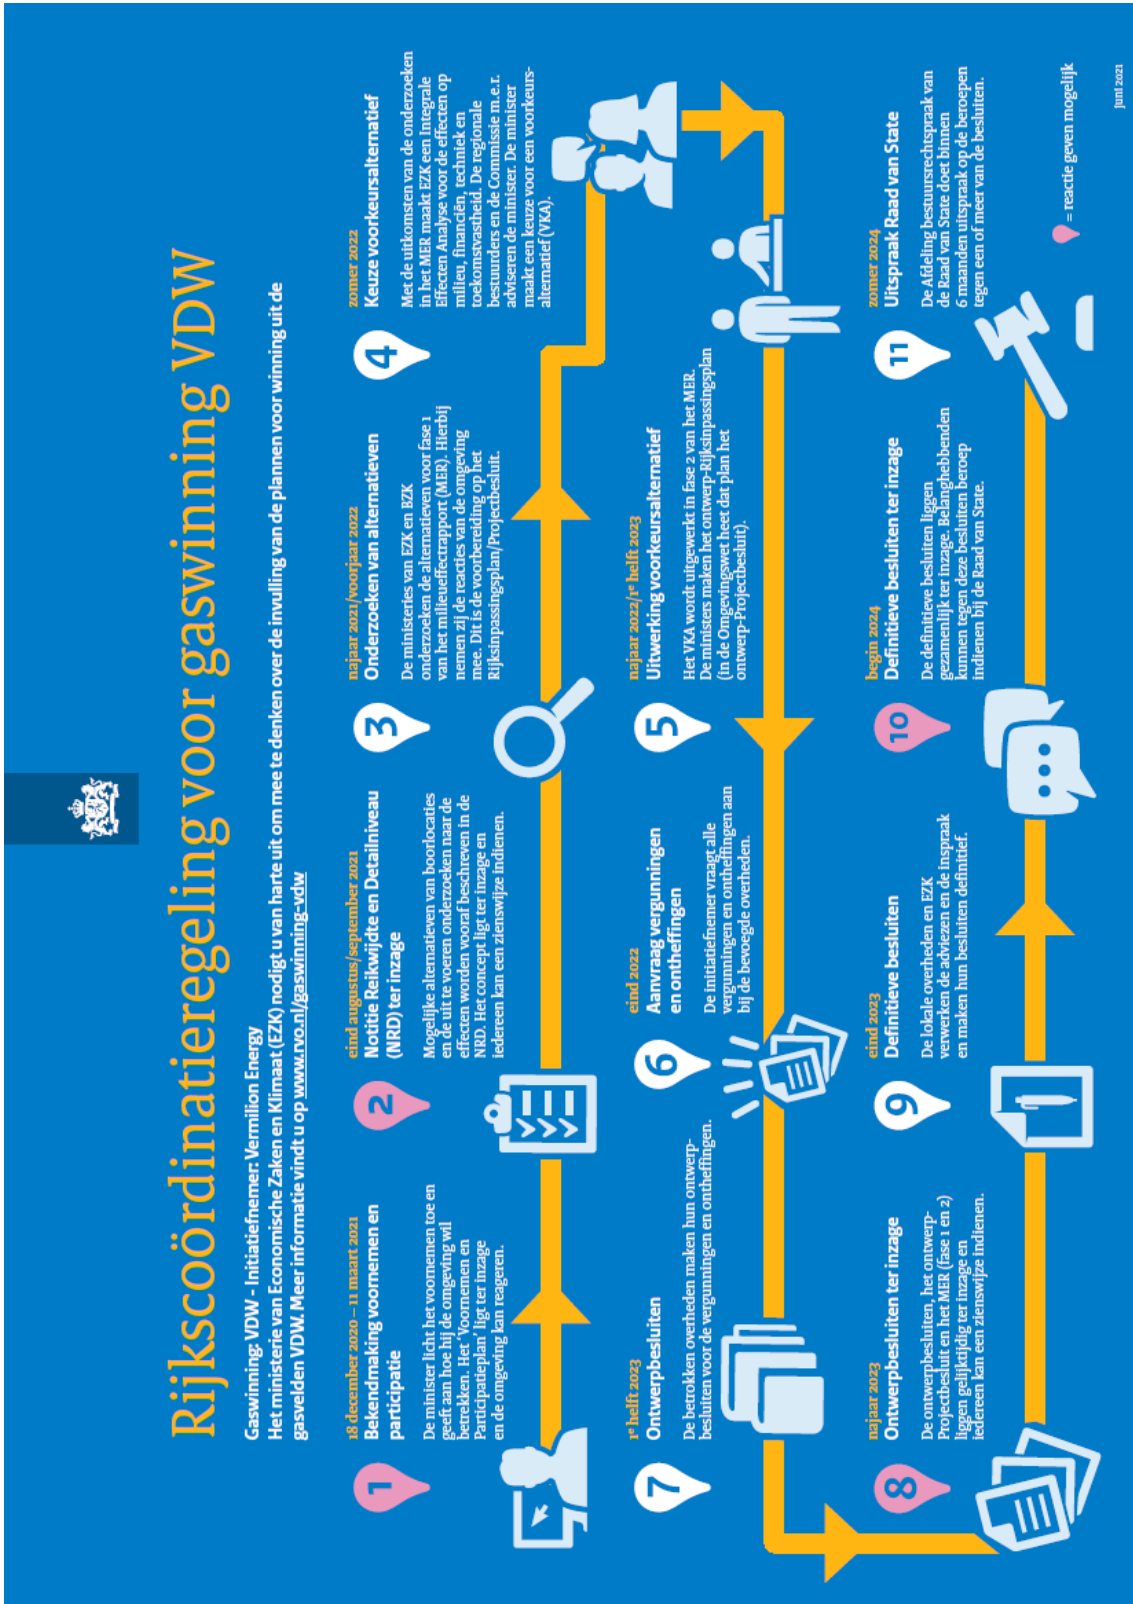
Rijkscoördinatieregeling voor gaswinning VDW

Gaswinning VDW - Initiatiefnemer: Vermilion Energy
Het ministerie van Economische Zaken en Klimaat (EZK) nodigt u van harte uit om mee te denken over de invulling van de plannen voor winning uit de gasvelden VDW. Meer informatie vindt u op www.rvo.nl/gaswinning-vdw

1
18 december 2020 – 11 maart 2021
Bekendmaking voornemen en participatie
De minister licht het voornemen toe en geeft aan hoe hij de omgeving wil betrekken. Het 'Voornemen en Participatieplan' ligt ter inzage en de omgeving kan reageren.

2
eind augustus/september 2021
Notitie Reikwijdte en Detailniveau (NRD) ter inzage
Mogelijke alternatieven van boorlocaties en de uit te voeren onderzoeken naar de effecten worden vooraf beschreven in de NRD. Het concept ligt ter inzage en iedereen kan een zienswijze indienen.

3
najaar 2021/voorjaar 2022
Onderzoeken van alternatieven
De ministeries van EZK en BZK onderzoeken de alternatieven voor fase 1 van het milieueffectrapport (MER). Hierbij nemen zij de reacties van de omgeving mee. Dit is de voorbereiding op het Rijksinpassingsplan/Projectbesluit.

4
zomer 2022
Keuze voorkeursalternatief
Met de uitkomsten van de onderzoeken in het MER maakt EZK een Integrale Effecten Analyse voor de effecten op milieu, financiën, techniek en toekomstvastheid. De regionale bestuurders en de Commissie m.e.r. adviseren de minister. De minister maakt een keuze voor een voorkeursalternatief (VKA).

5
najaar 2022/1e helft 2023
Uitwerking voorkeursalternatief
Het VKA wordt uitgewerkt in fase 2 van het MER. De ministers maken het ontwerp-Rijksinpassingsplan (in de Omgevingswet heet dat plan het ontwerp-Projectbesluit).

6
eind 2022
Aanvraag vergunningen en ontheffingen
De initiatiefnemer vraagt alle vergunningen en ontheffingen aan bij de bevoegde overheden.

7
1e helft 2023
Ontwerpbesluiten
De betrokken overheden maken hun ontwerpbesluiten voor de vergunningen en ontheffingen.

8
najaar 2023
Ontwerpbesluiten ter inzage
De ontwerpbesluiten, het ontwerp-Projectbesluit en het MER (fase 1 en 2) liggen gelijktijdig ter inzage en iedereen kan een zienswijze indienen.

9
eind 2023
Definitieve besluiten
De lokale overheden en EZK verwerken de adviezen en de inspraak en maken hun besluiten definitief.

10
begin 2024
Definitieve besluiten ter inzage
De definitieve besluiten liggen gezamenlijk ter inzage. Belanghebbenden kunnen tegen deze besluiten beroep indienen bij de Raad van State.

11
zomer 2024
Uitspraak Raad van State
De Afdeling bestuursrechtspraak van de Raad van State doet binnen 6 maanden uitspraak op de beroepen tegen een of meer van de besluiten.

= reactie geven mogelijk

juni 2021